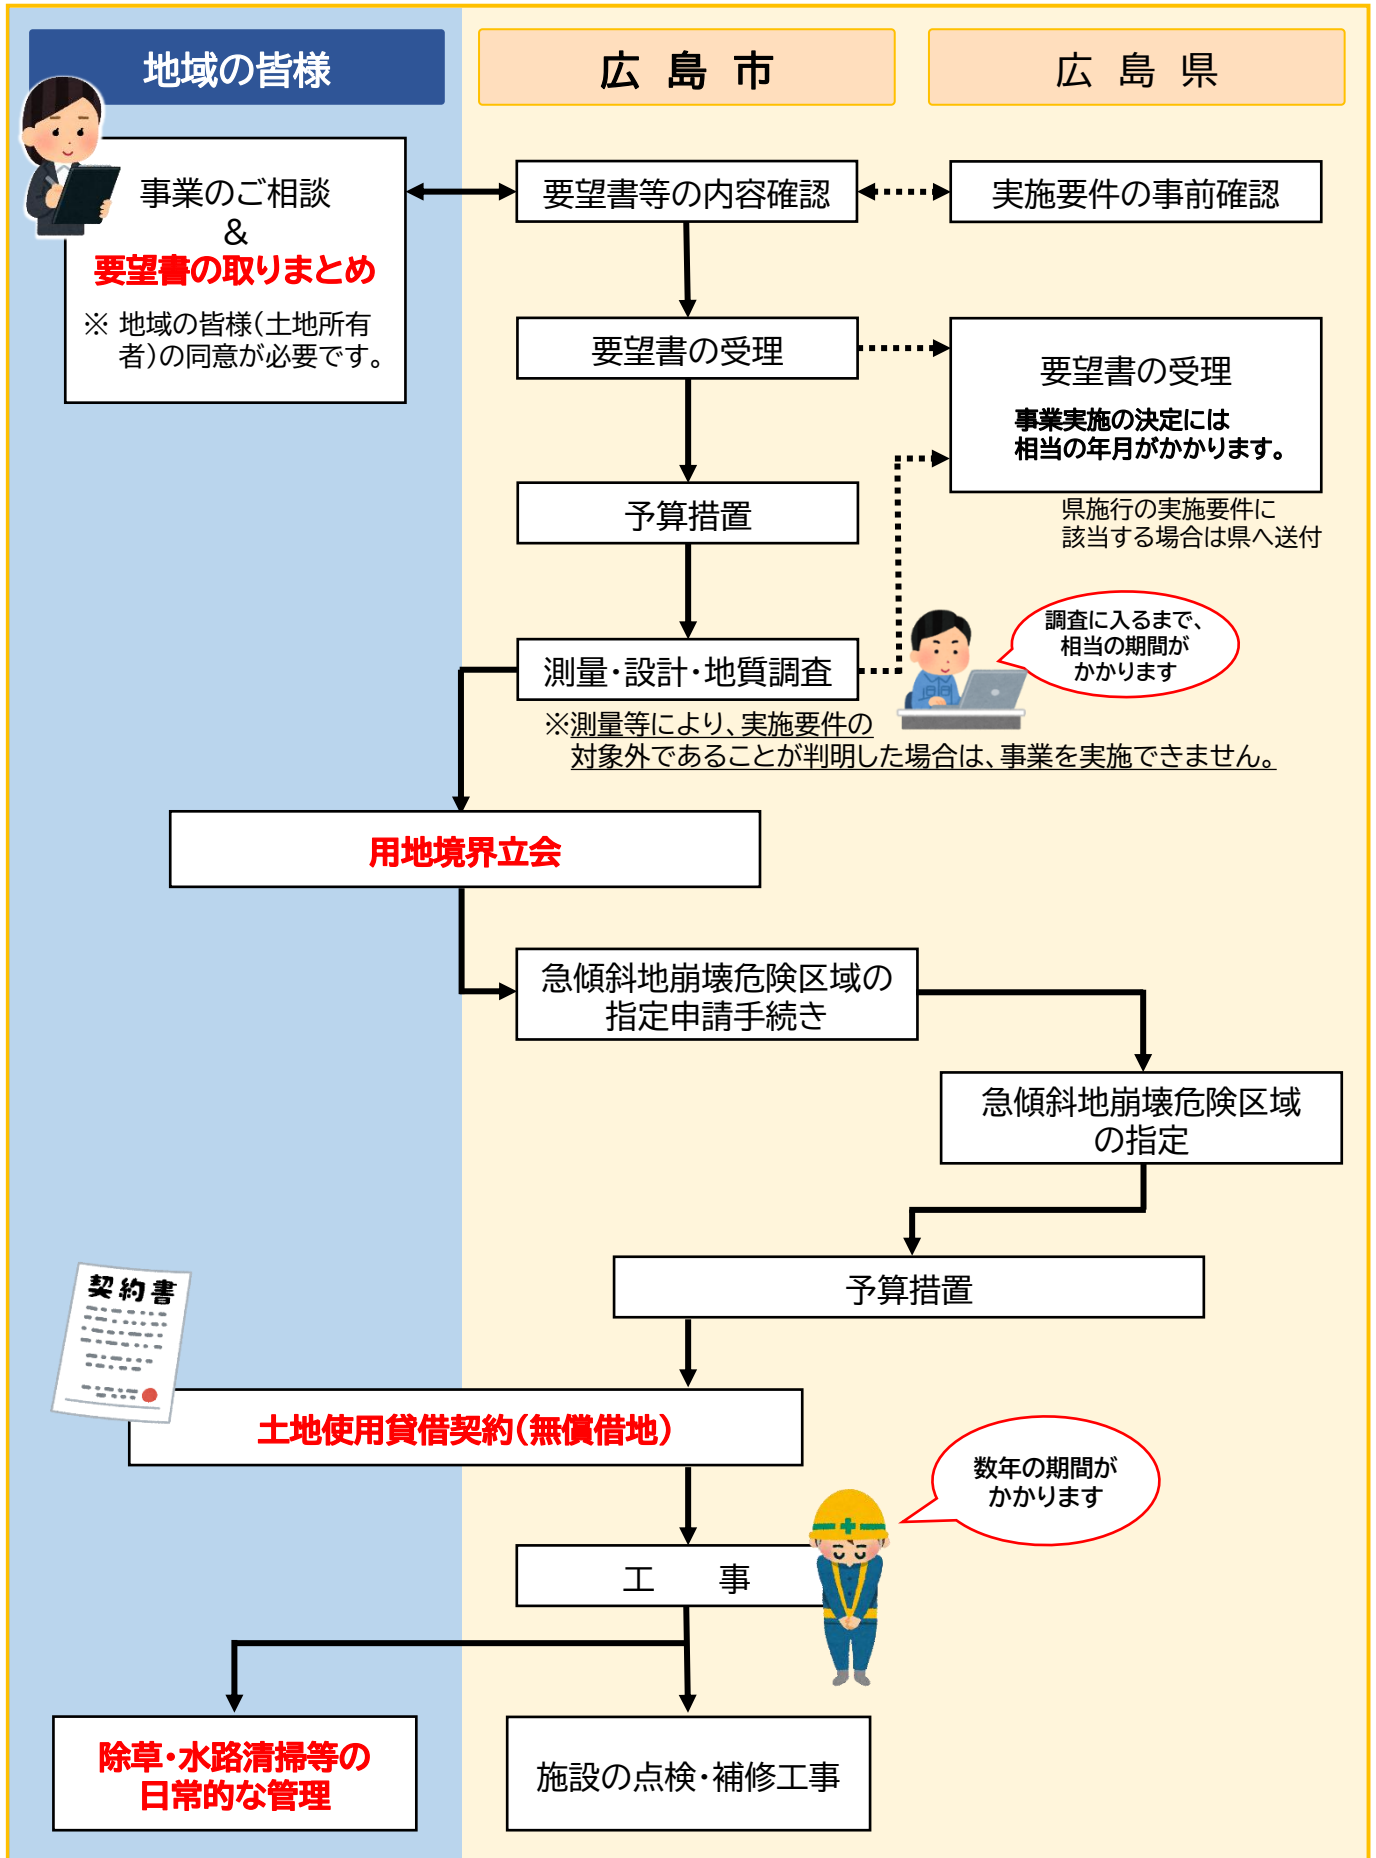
地域の皆様

広 島 市

広 島 県

事業のご相談
&
要望書の取りまとめ
※ 地域の皆様(土地所有者)の同意が必要です。

要望書等の内容確認

実施要件の事前確認

要望書の受理

要望書の受理
事業実施の決定には相当の年月がかかります。

県施行の実施要件に該当する場合は県へ送付

予算措置

測量・設計・地質調査

調査に入るまで、相当の期間がかかります

※測量等により、実施要件の対象外であることが判明した場合は、事業を実施できません。

用地境界立会

急傾斜地崩壊危険区域の指定申請手続き

急傾斜地崩壊危険区域の指定

予算措置

契約書

土地使用貸借契約(無償借地)

数年の期間がかかります

工 事

除草・水路清掃等の日常的な管理

施設の点検・補修工事